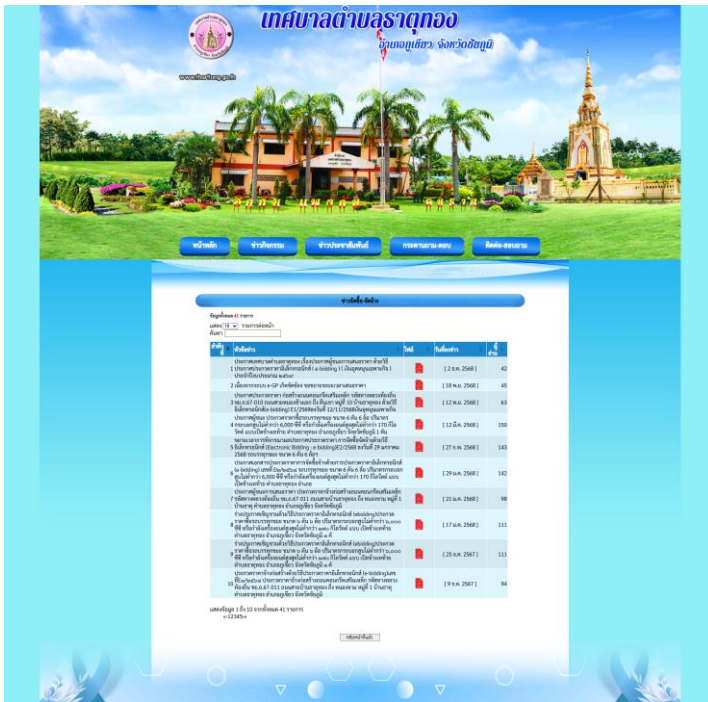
เทศบาลตำบลธาตุทอง
อำเภอภูเขียว จังหวัดชัยภูมิ
www.thatthong.go.th

หน้าหลัก
ข่าวกิจกรรม
ข่าวประชาสัมพันธ์
กระดานถาม-ตอบ
ติดต่อ-สอบถาม

ข่าวจัดซื้อ-จัดจ้าง

ข้อมูลทั้งหมด 41 รายการ
แสดง 10 รายการต่อหน้า
ค้นหา

| ลำดับที่ | หัวข้อข่าว | ไฟล์ | วันที่ลงข่าว | ผู้อ่าน |
|---|---|---|---|---|
| 1 | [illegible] | | [ 2 ธ.ค. 2568 ] | 42 |
| 2 | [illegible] | | [ 18 พ.ย. 2568 ] | 45 |
| 3 | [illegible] | | [ 12 พ.ย. 2568 ] | 63 |
| 4 | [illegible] | | [ 12 มี.ค. 2568 ] | 150 |
| 5 | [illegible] | | [ 27 ก.พ. 2568 ] | 143 |
| 6 | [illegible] | | [ 29 ม.ค. 2568 ] | 142 |
| 7 | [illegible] | | [ 21 ม.ค. 2568 ] | 98 |
| 8 | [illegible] | | [ 17 ม.ค. 2568 ] | 111 |
| 9 | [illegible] | | [ 25 ธ.ค. 2567 ] | 111 |
| 10 | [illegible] | | [ 9 ธ.ค. 2567 ] | 94 |

แสดงข้อมูล 1 ถึง 10 จากทั้งหมด 41 รายการ
<<12345>>

กลับหน้าก่อนหน้า